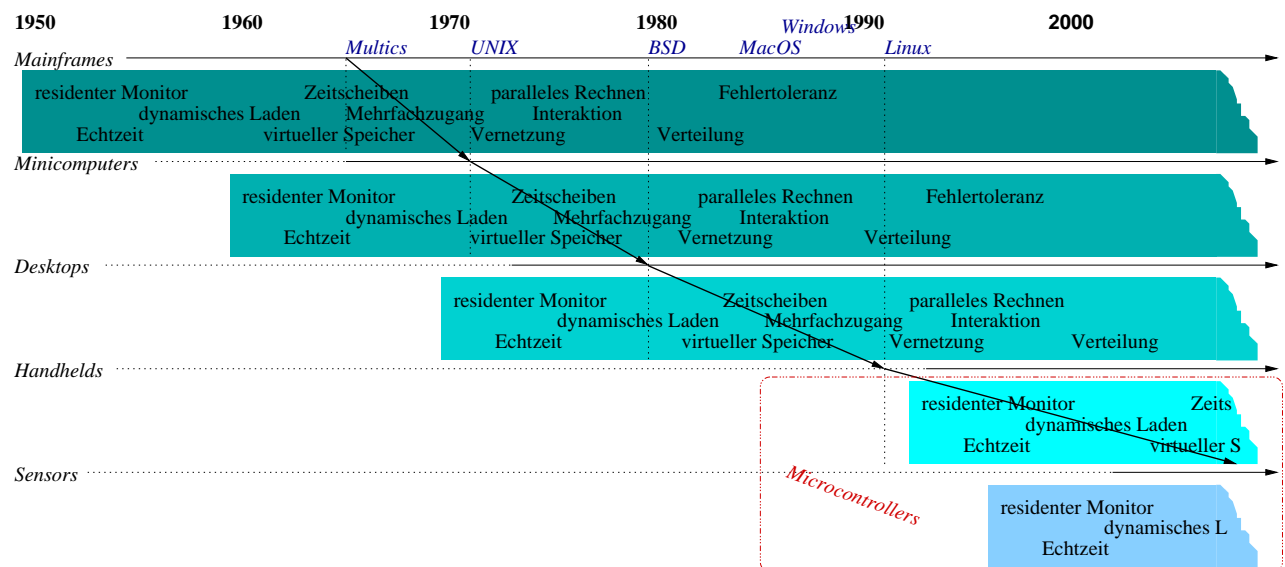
1950 1960 1970 1980 1990 2000

Multics UNIX BSD MacOS Windows Linux

Mainframes
residenter Monitor Zeitscheiben paralleles Rechnen Fehlertoleranz
dynamisches Laden Mehrfachzugang Interaktion
Echtzeit virtueller Speicher Vernetzung Verteilung

Minicomputers
residenter Monitor Zeitscheiben paralleles Rechnen Fehlertoleranz
dynamisches Laden Mehrfachzugang Interaktion
Echtzeit virtueller Speicher Vernetzung Verteilung

Desktops
residenter Monitor Zeitscheiben paralleles Rechnen
dynamisches Laden Mehrfachzugang Interaktion
Echtzeit virtueller Speicher Vernetzung Verteilung

Handhelds
residenter Monitor Zeits
dynamisches Laden
Echtzeit virtueller S

Sensors
Microcontrollers
residenter Monitor
dynamisches L
Echtzeit